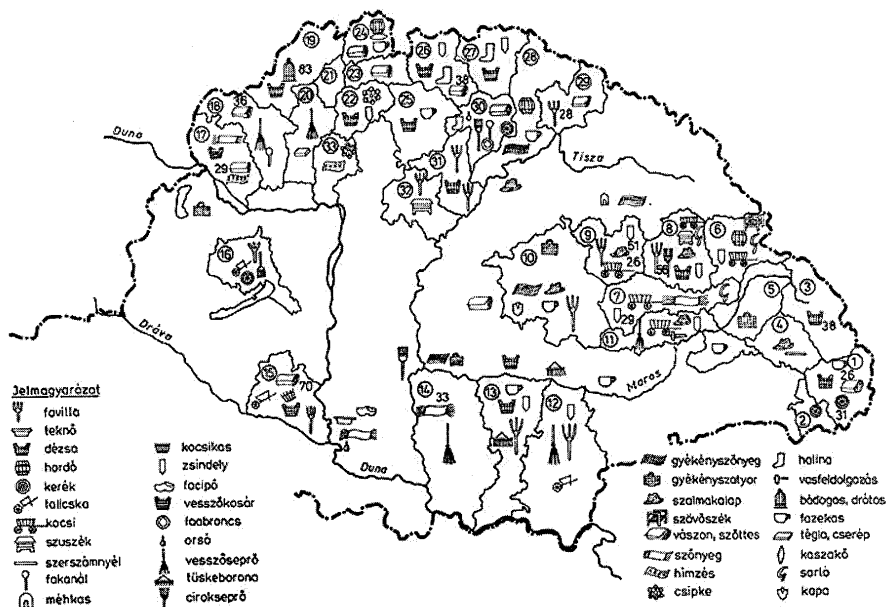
Duna

Tisza

Dráva

Maros

Duna

19 24 83 21 23 26 27 25 20 22 38 28 18 36 29 17 29 33 25 31 30 28 32

16

9 8 6 10 51 26 58 3 5 7 29 4 38 11

15 70 14 33 13 12 1 26 2 31 34

Jelmagyarázat
favilla
teknő
dézsa
hordó
kerék
talicska
kocsi
szuszék
szerszámnyél
fakanál
méhkas

kocsikas
zsindely
facipő
vesszőkosár
faabroncs
orsó
vesszőseprő
tüskeborona
cirokseprő

gyékényszőnyeg
gyékényszatyor
szalmakalap
szövőszék
vászon, szőttes
szőnyeg
hímzés
csipke

halina
vasfeldolgozás
bádogos, drótos
fazekas
tégla, cserép
kaszakő
sarló
kapa